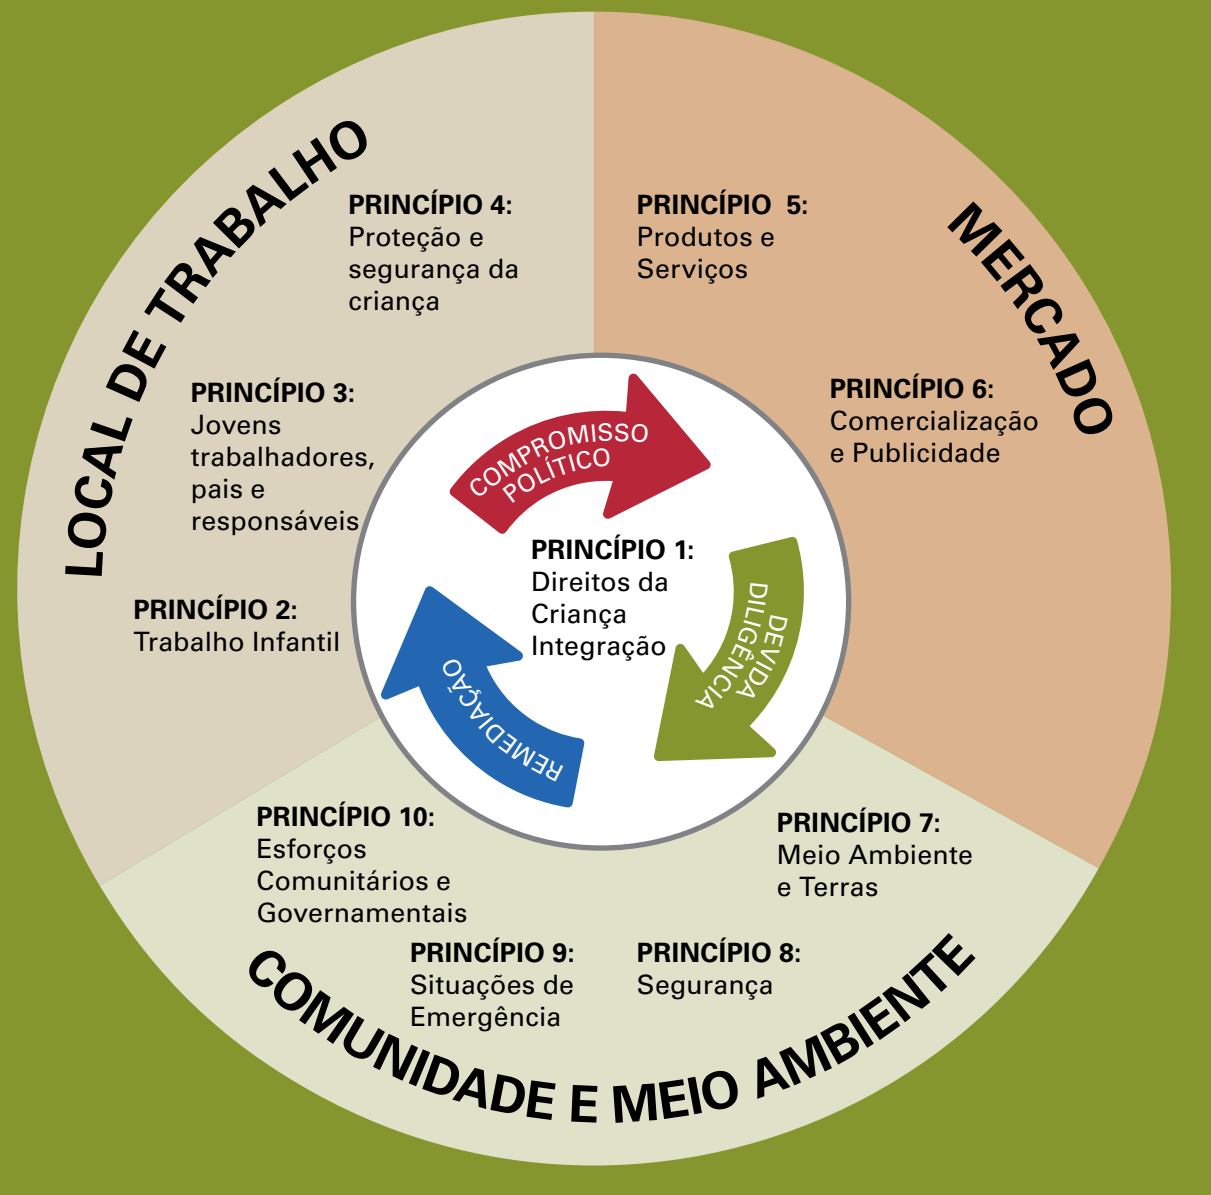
LOCAL DE TRABALHO

PRINCÍPIO 4:
Proteção e segurança da criança

PRINCÍPIO 3:
Jovens trabalhadores, pais e responsáveis

PRINCÍPIO 2:
Trabalho Infantil

MERCADO

PRINCÍPIO 5:
Produtos e Serviços

PRINCÍPIO 6:
Comercialização e Publicidade

COMPROMISSO POLÍTICO

PRINCÍPIO 1:
Direitos da Criança Integração

DEVIDA DILIGÊNCIA

REMEDIAÇÃO

PRINCÍPIO 10:
Esforços Comunitários e Governamentais

PRINCÍPIO 7:
Meio Ambiente e Terras

PRINCÍPIO 9:
Situações de Emergência

PRINCÍPIO 8:
Segurança

COMUNIDADE E MEIO AMBIENTE